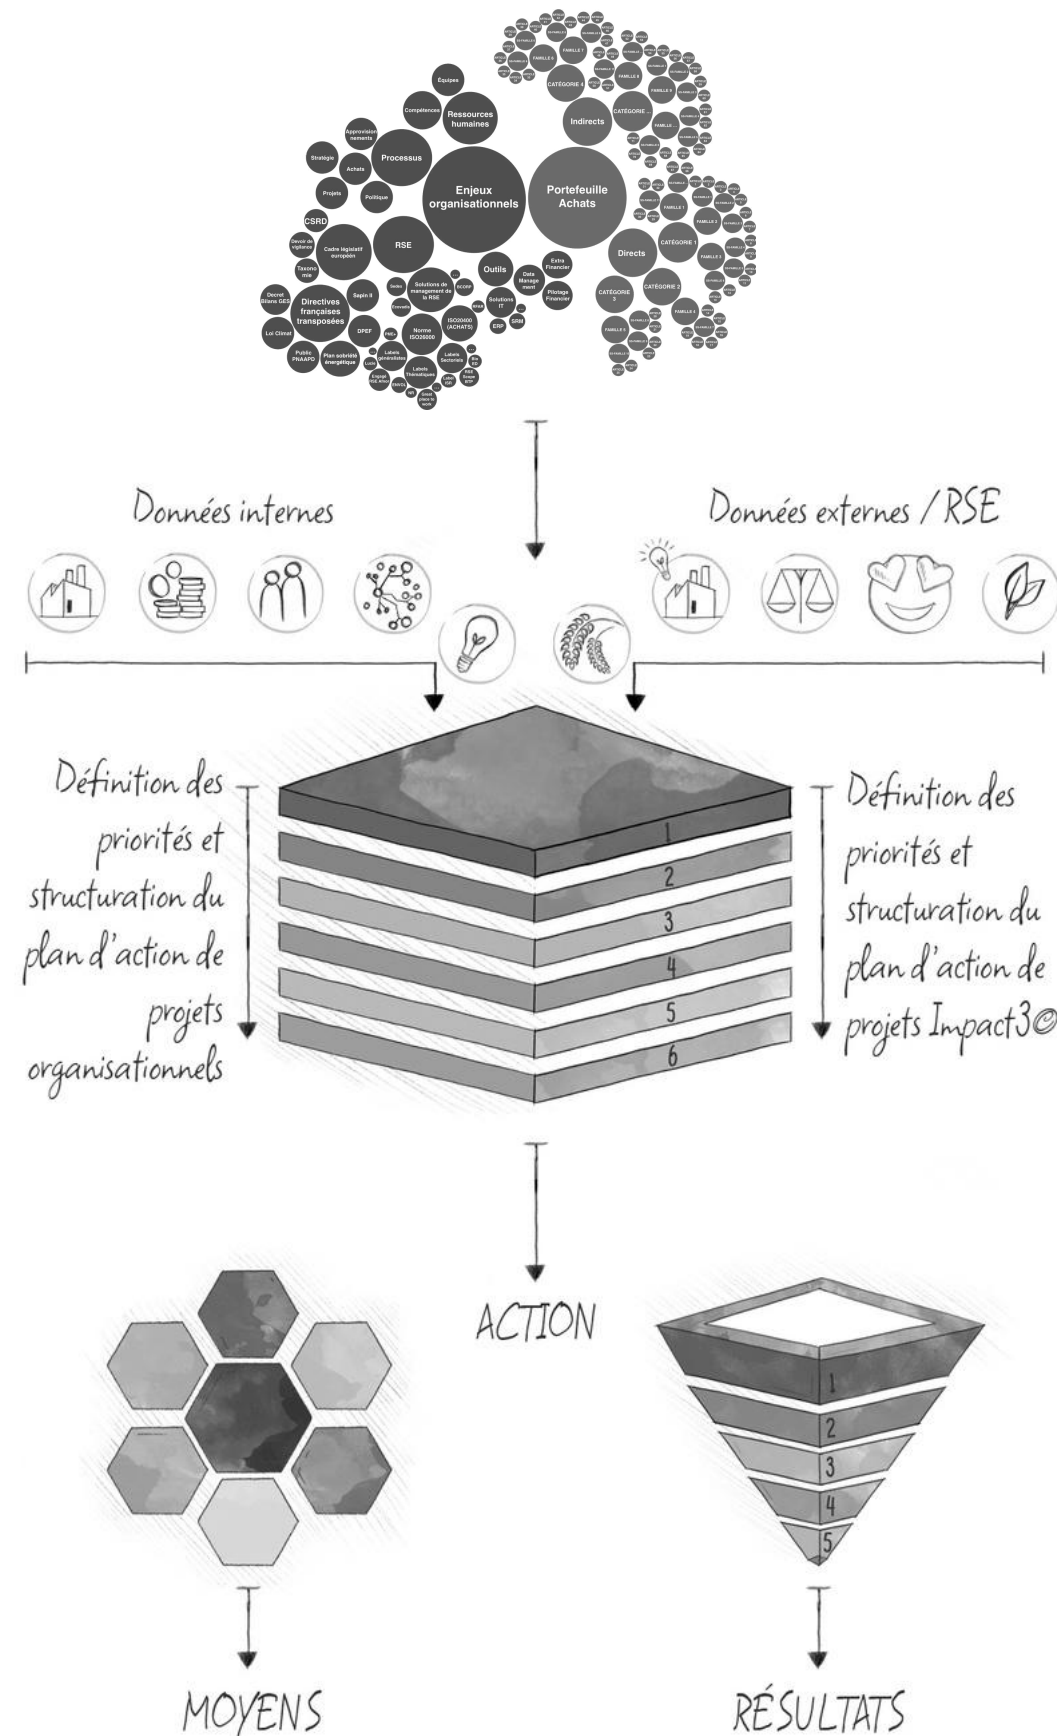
Équipes
Compétences
Ressources humaines
Approvisionnements
Processus
Stratégie
Achats
Enjeux organisationnels
Portefeuille Achats
Indirects
CATÉGORIE 4
FAMILLE 7
FAMILLE 8
FAMILLE 9
CATÉGORIE
FAMILLE
Projets
Politique
CSRD
Devoir de vigilance
Cadre législatif européen
RSE
Taxonomie
Decret Bilans GES
Directives françaises transposées
Sapin II
Loi Climat
DPEF
Public PNAAPD
Plan sobriété énergétique
Solutions de management de la RSE
ISO20400 (ACHATS)
Norme ISO26000
Labels généralistes
Labels Thématiques
Labels Sectoriels
Outils
Data Management
Extra Financier
Pilotage Financier
Solutions IT
ERP
SRM
Directs
CATÉGORIE 1
CATÉGORIE 2
CATÉGORIE 3
FAMILLE 1
FAMILLE 2
FAMILLE 3
FAMILLE 4
FAMILLE 5
FAMILLE 6
Great place to work
Lucie
Engagé RSE Afnor
Ecovadis
SBTI
SCORP

Données internes
Données externes / RSE

Définition des priorités et structuration du plan d'action de projets organisationnels

1
2
3
4
5
6

Définition des priorités et structuration du plan d'action de projets Impact3©

ACTION

1
2
3
4
5

MOYENS
RÉSULTATS